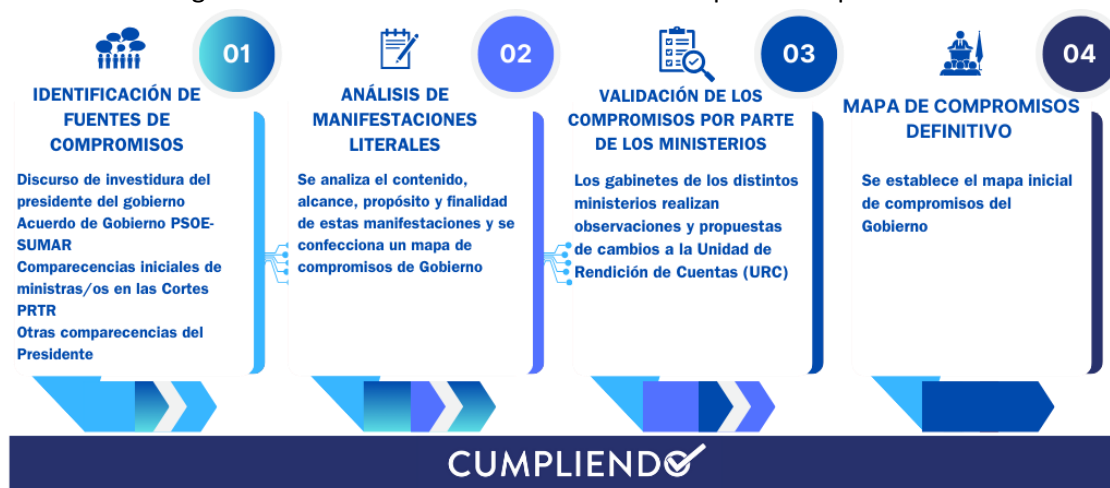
01

IDENTIFICACIÓN DE FUENTES DE COMPROMISOS

Discurso de investidura del presidente del gobierno
Acuerdo de Gobierno PSOE-SUMAR
Comparecencias iniciales de ministras/os en las Cortes
PRTR
Otras comparecencias del Presidente

02

ANÁLISIS DE MANIFESTACIONES LITERALES

Se analiza el contenido, alcance, propósito y finalidad de estas manifestaciones y se confecciona un mapa de compromisos de Gobierno

03

VALIDACIÓN DE LOS COMPROMISOS POR PARTE DE LOS MINISTERIOS

Los gabinetes de los distintos ministerios realizan observaciones y propuestas de cambios a la Unidad de Rendición de Cuentas (URC)

04

MAPA DE COMPROMISOS DEFINITIVO

Se establece el mapa inicial de compromisos del Gobierno

CUMPLIENDO